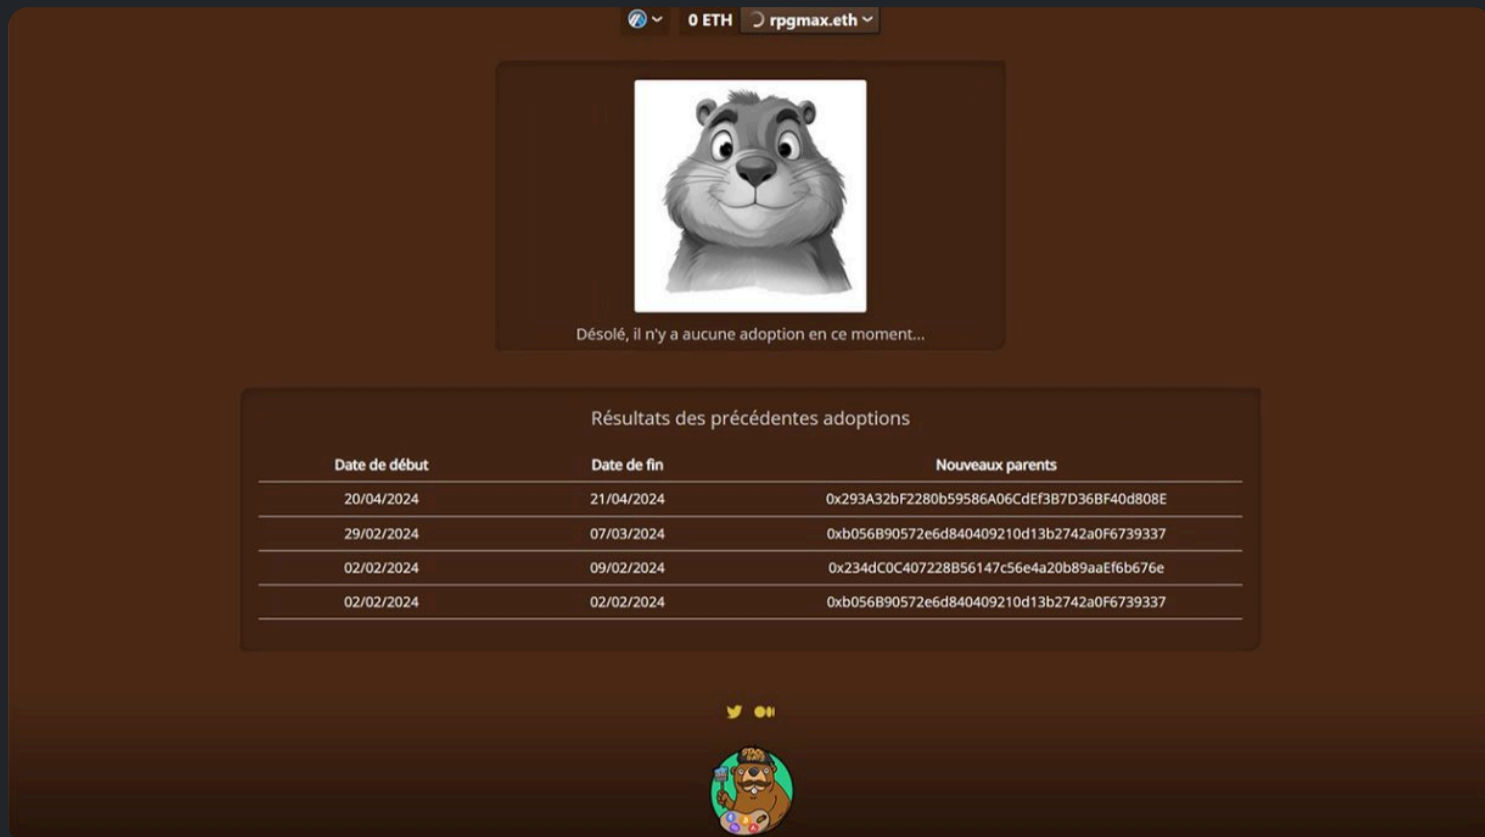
0 ETH rpgmax.eth

Désolé, il n'y a aucune adoption en ce moment...

Résultats des précédentes adoptions

| Date de début | Date de fin | Nouveaux parents |
|---|---|---|
| 20/04/2024 | 21/04/2024 | 0x293A32bF2280b59586A06CdEf3B7D36BF40d808E |
| 29/02/2024 | 07/03/2024 | 0xb056B90572e6d840409210d13b2742a0F6739337 |
| 02/02/2024 | 09/02/2024 | 0x234dC0C407228B56147c56e4a20b89aaEf6b676e |
| 02/02/2024 | 02/02/2024 | 0xb056B90572e6d840409210d13b2742a0F6739337 |